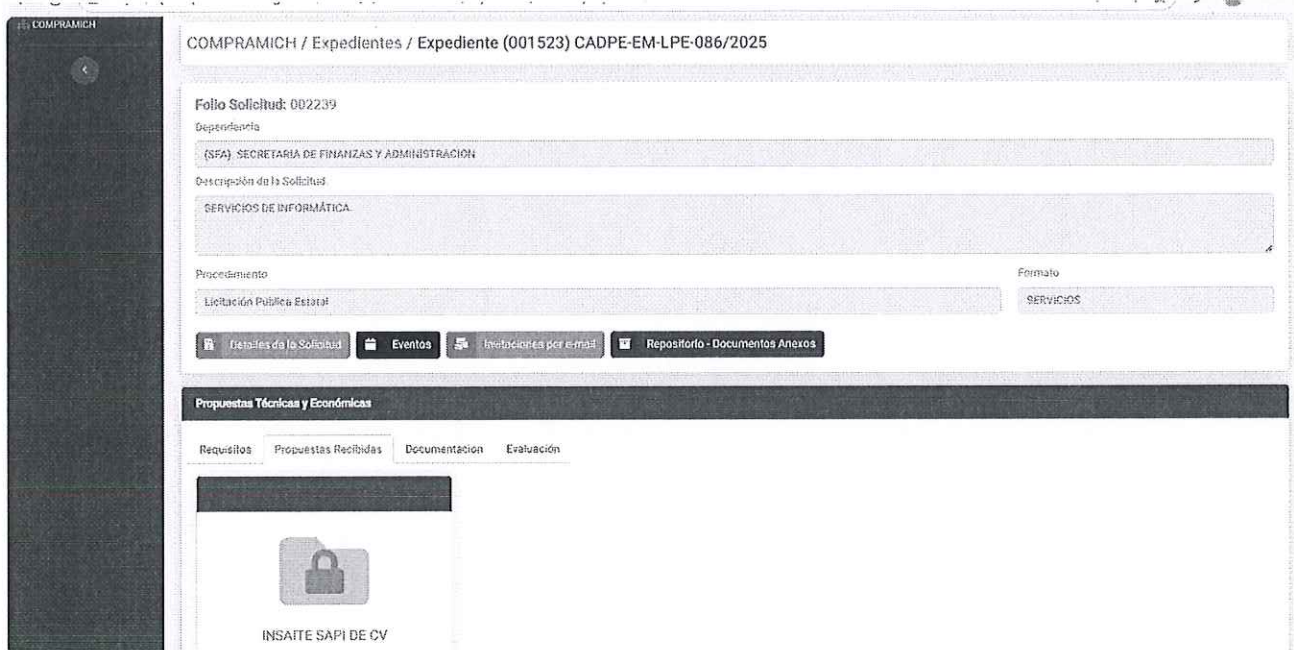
COMPRAMICH

COMPRAMICH / Expedientes / Expediente (001523) CADPE-EM-LPE-086/2025

Folio Solicitud: 002239

Dependencia

(SFA) SECRETARIA DE FINANZAS Y ADMINISTRACION

Descripción de la Solicitud

SERVICIOS DE INFORMÁTICA.

Procedimiento

Licitación Publica Estatal

Formato

SERVICIOS

Detalles de la Solicitud | Eventos | Invitaciones por e-mail | Repositorio - Documentos Anexos

Propuestas Técnicas y Económicas

Requisitos | Propuestas Recibidas | Documentacion | Evaluación

INSAITE SAPI DE CV